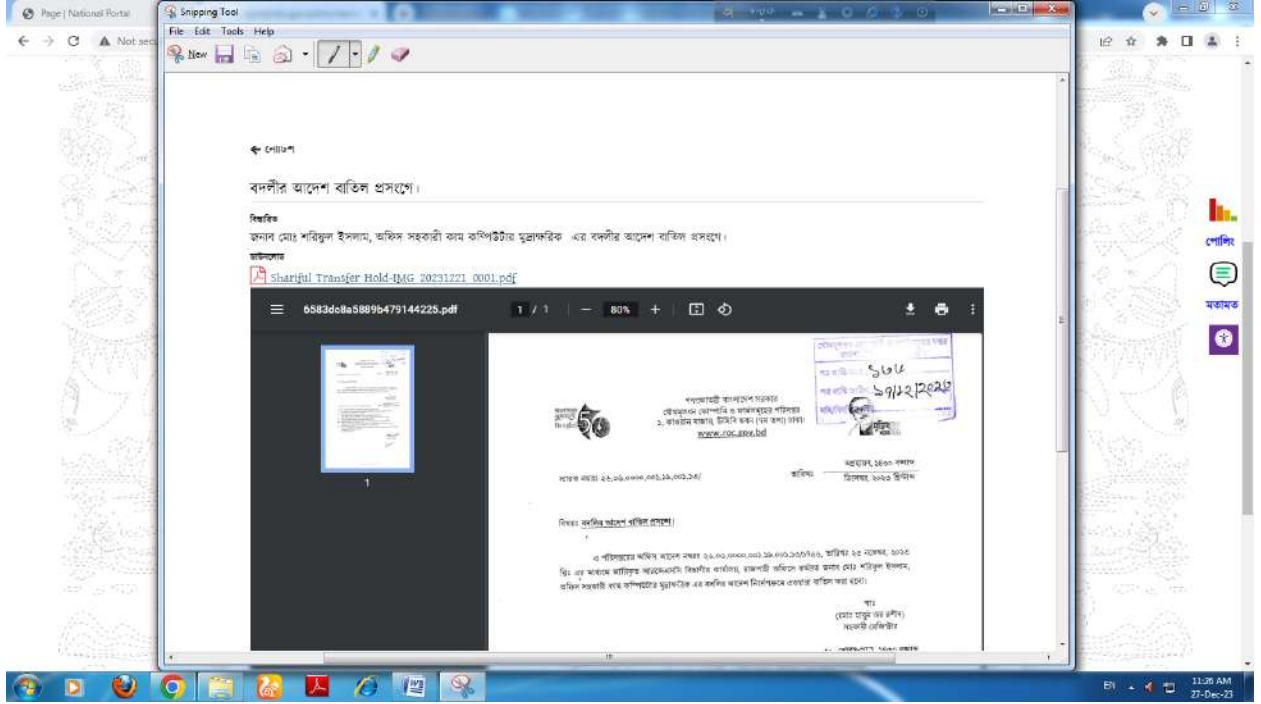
Page | National Portal
Snipping Tool
File Edit Tools Help
New
Not sec

← পেছনে

বদলীর আদেশ বাতিল প্রসংগে।

বিস্তারিত
জনাব মোঃ শরিফুল ইসলাম, অফিস সহকারী কাম কম্পিউটার মুদ্রাক্ষরিক এর বদলীর আদেশ বাতিল প্রসংগে।
সংযুক্তি
Shariful Transfer Hold-IMG_20231221_0001.pdf

6583dc8a5889b479144225.pdf 1 / 1 80%

1

গণপ্রজাতন্ত্রী বাংলাদেশ সরকার
যৌথমূলধন কোম্পানি ও ফার্মসমূহের পরিদপ্তর
www.roc.gov.bd

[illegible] ১৬৬
১৭/১২/২০২৩

স্মারক নম্বর: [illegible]
তারিখ: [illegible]

বিষয়: বদলির আদেশ বাতিল প্রসঙ্গে।

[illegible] জনাব মোঃ শরিফুল ইসলাম, অফিস সহকারী কাম কম্পিউটার মুদ্রাক্ষরিক এর বদলির আদেশ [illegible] বাতিল করা হলো।

স্বাঃ
([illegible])
রেজিস্ট্রার

পোর্টাল
মতামত

EN
11:26 AM
27-Dec-23